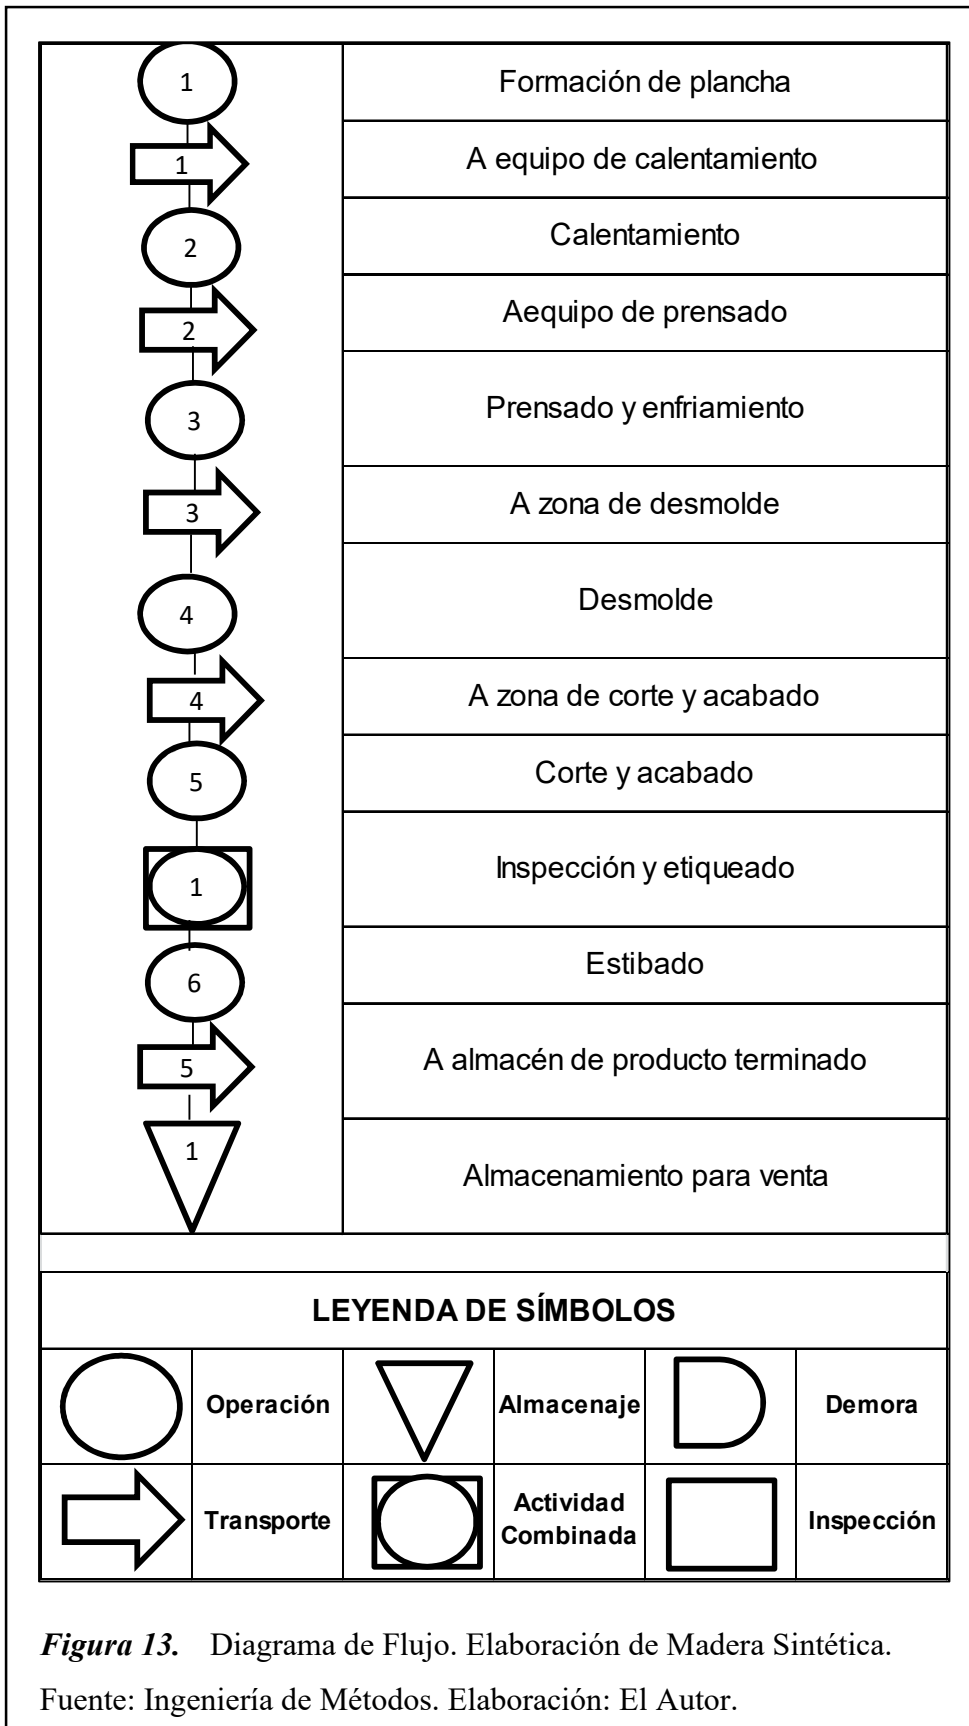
| | |
|---|---|
| 1 | Formación de plancha |
| 1 | A equipo de calentamiento |
| 2 | Calentamiento |
| 2 | Aequipo de prensado |
| 3 | Prensado y enfriamiento |
| 3 | A zona de desmolde |
| 4 | Desmolde |
| 4 | A zona de corte y acabado |
| 5 | Corte y acabado |
| 1 | Inspección y etiqueado |
| 6 | Estibado |
| 5 | A almacén de producto terminado |
| 1 | Almacenamiento para venta |

LEYENDA DE SÍMBOLOS

| | | | | | |
|---|---|---|---|---|---|
| | Operación | | Almacenaje | | Demora |
| | Transporte | | Actividad Combinada | | Inspección |

*Figura 13.* Diagrama de Flujo. Elaboración de Madera Sintética.
Fuente: Ingeniería de Métodos. Elaboración: El Autor.